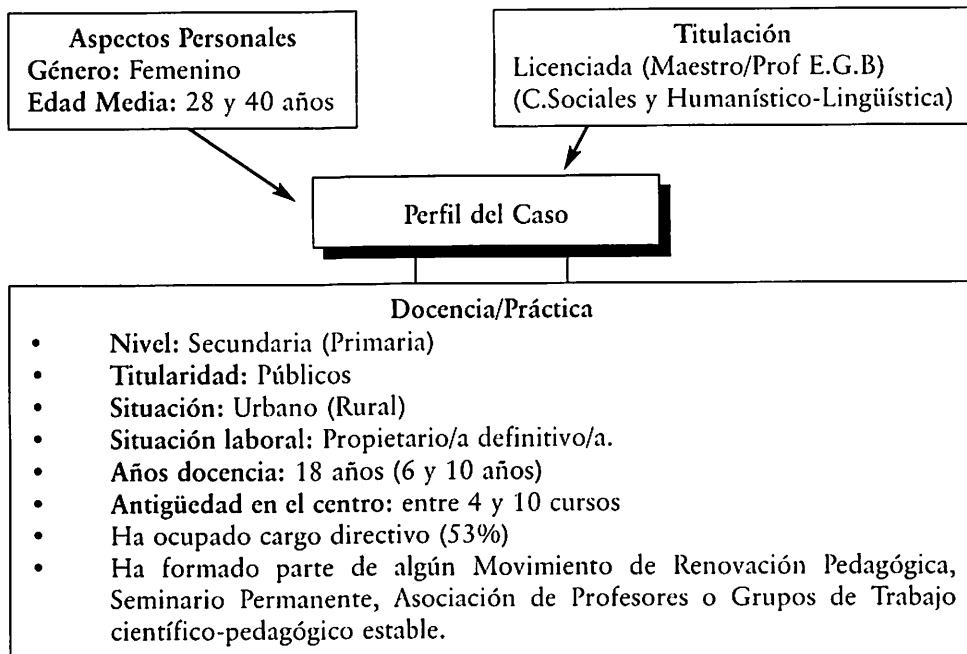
Aspectos Personales
Género: Femenino
Edad Media: 28 y 40 años

Titulación
Licenciada (Maestro/Prof E.G.B)
(C.Sociales y Humanístico-Lingüística)

Perfil del Caso

Docencia/Práctica
• Nivel: Secundaria (Primaria)
• Titularidad: Públicos
• Situación: Urbano (Rural)
• Situación laboral: Propietario/a definitivo/a.
• Años docencia: 18 años (6 y 10 años)
• Antigüedad en el centro: entre 4 y 10 cursos
• Ha ocupado cargo directivo (53%)
• Ha formado parte de algún Movimiento de Renovación Pedagógica, Seminario Permanente, Asociación de Profesores o Grupos de Trabajo científico-pedagógico estable.